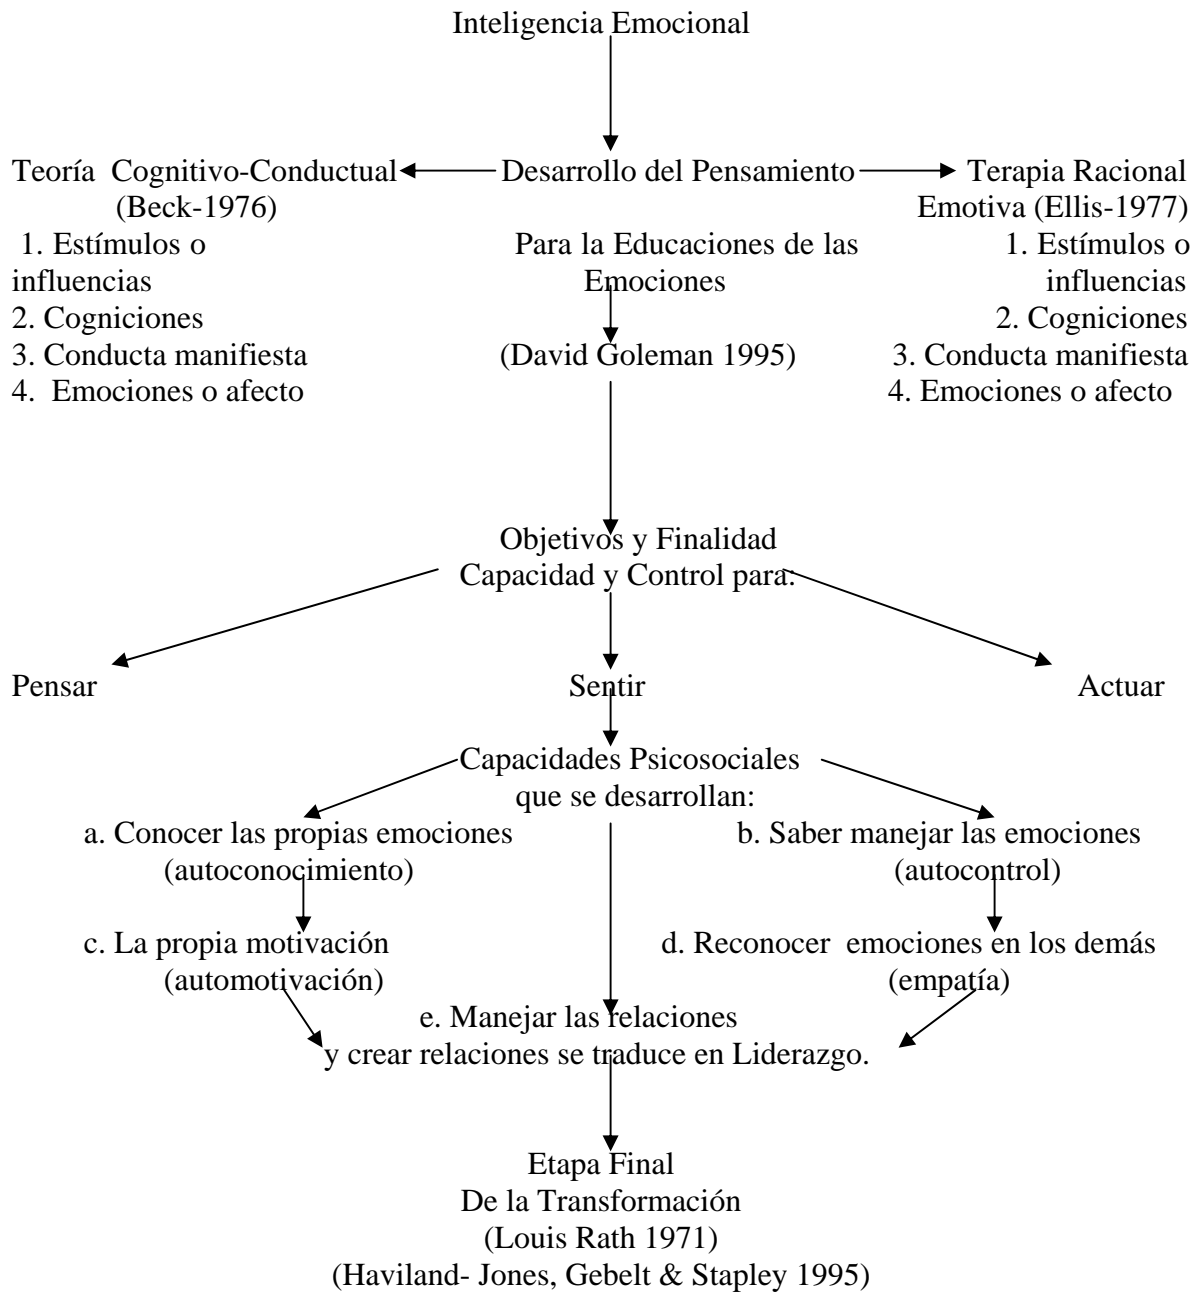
Inteligencia Emocional

Teoría Cognitivo-Conductual (Beck-1976)
1. Estímulos o influencias
2. Cogniciones
3. Conducta manifiesta
4. Emociones o afecto

Desarrollo del Pensamiento Para la Educaciones de las Emociones (David Goleman 1995)

Terapia Racional Emotiva (Ellis-1977)
1. Estímulos o influencias
2. Cogniciones
3. Conducta manifiesta
4. Emociones o afecto

Objetivos y Finalidad
Capacidad y Control para:

Pensar

Sentir

Actuar

Capacidades Psicosociales que se desarrollan:

a. Conocer las propias emociones (autoconocimiento)

b. Saber manejar las emociones (autocontrol)

c. La propia motivación (automotivación)

d. Reconocer emociones en los demás (empatía)

e. Manejar las relaciones y crear relaciones se traduce en Liderazgo.

Etapa Final
De la Transformación
(Louis Rath 1971)
(Haviland- Jones, Gebelt & Stapley 1995)